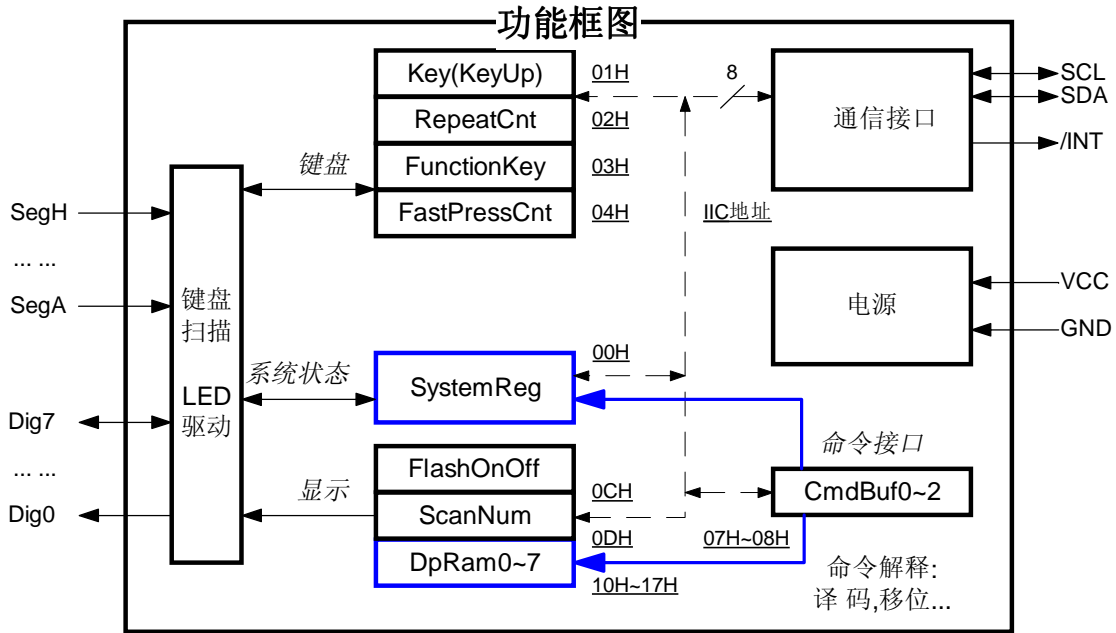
功能框图

Key(KeyUp)
RepeatCnt
FunctionKey
FastPressCnt

01H
02H
03H
04H

8

通信接口

SCL
SDA
/INT

键盘

IIC地址

SegH
... ...
SegA

键盘
扫描

LED
驱动

电源

VCC
GND

系统状态

SystemReg

00H

Dig7
... ...
Dig0

命令接口

显示

FlashOnOff
ScanNum
DpRam0~7

0CH
0DH
10H~17H

CmdBuf0~2

07H~08H

命令解释:
译 码,移位...